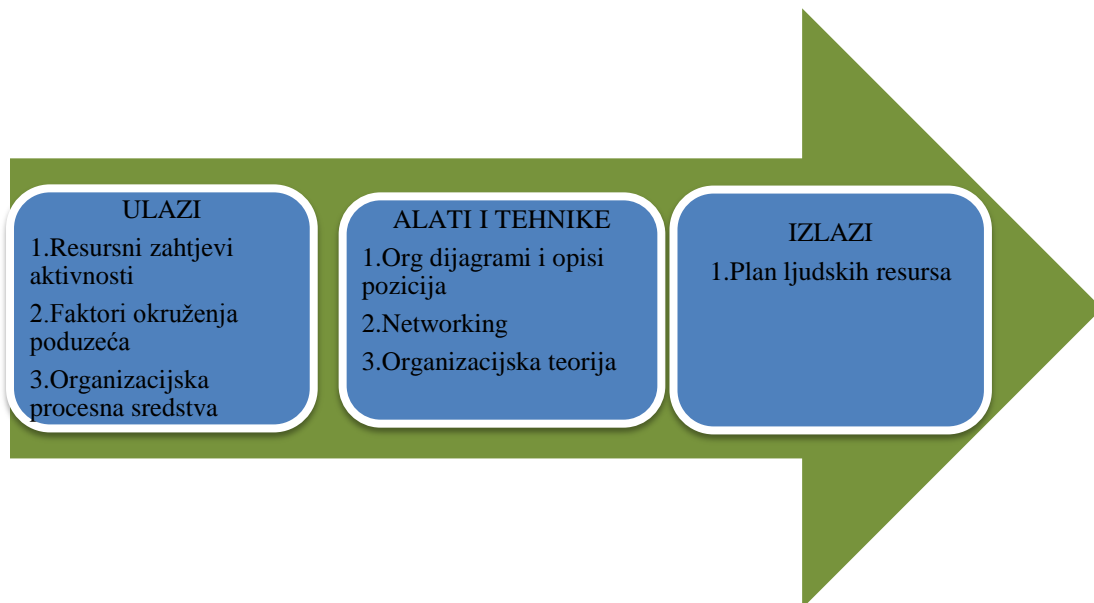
ULAZI

1.Resursni zahtjevi aktivnosti

2.Faktori okruženja poduzeća

3.Organizacijska procesna sredstva

ALATI I TEHNIKE

1.Org dijagrami i opisi pozicija

2.Networking

3.Organizacijska teorija

IZLAZI

1.Plan ljudskih resursa